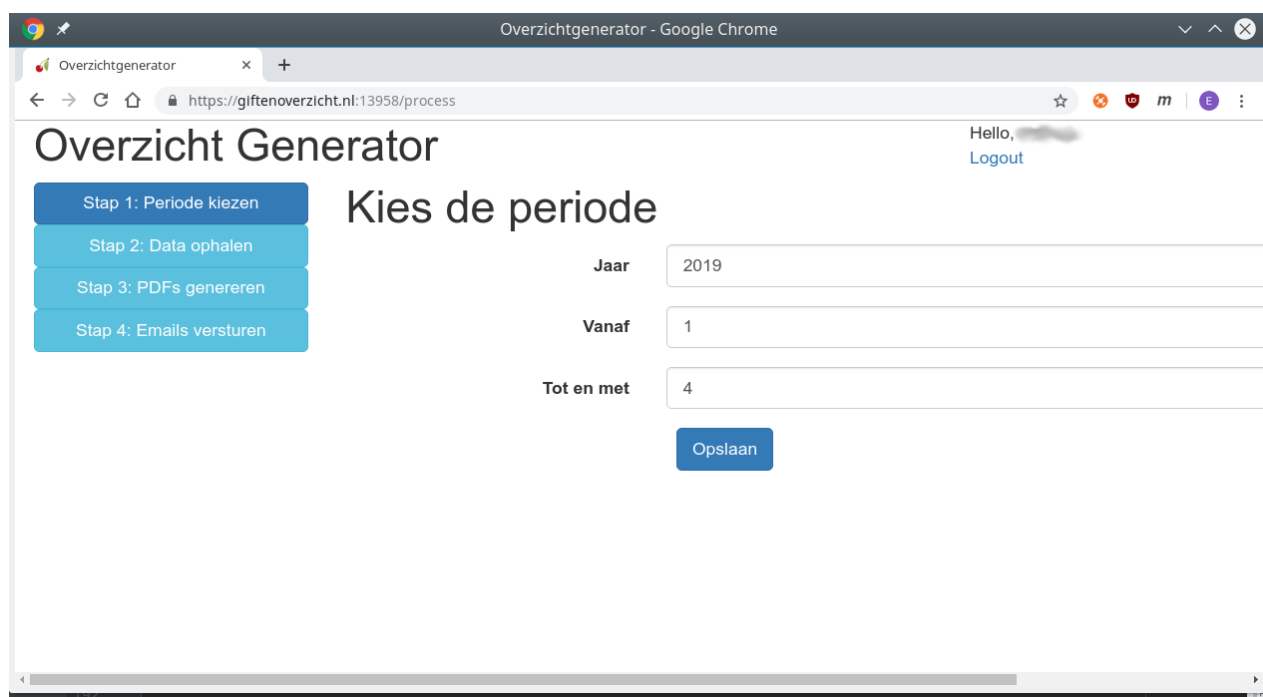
Overzichtgenerator - Google Chrome

Overzichtgenerator ×
+

https://giftenoverzicht.nl:13958/process

E

Overzicht Generator

Hello, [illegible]
Logout

Stap 1: Periode kiezen
Stap 2: Data ophalen
Stap 3: PDFs genereren
Stap 4: Emails versturen

Kies de periode

Jaar 2019
Vanaf 1
Tot en met 4

Opslaan